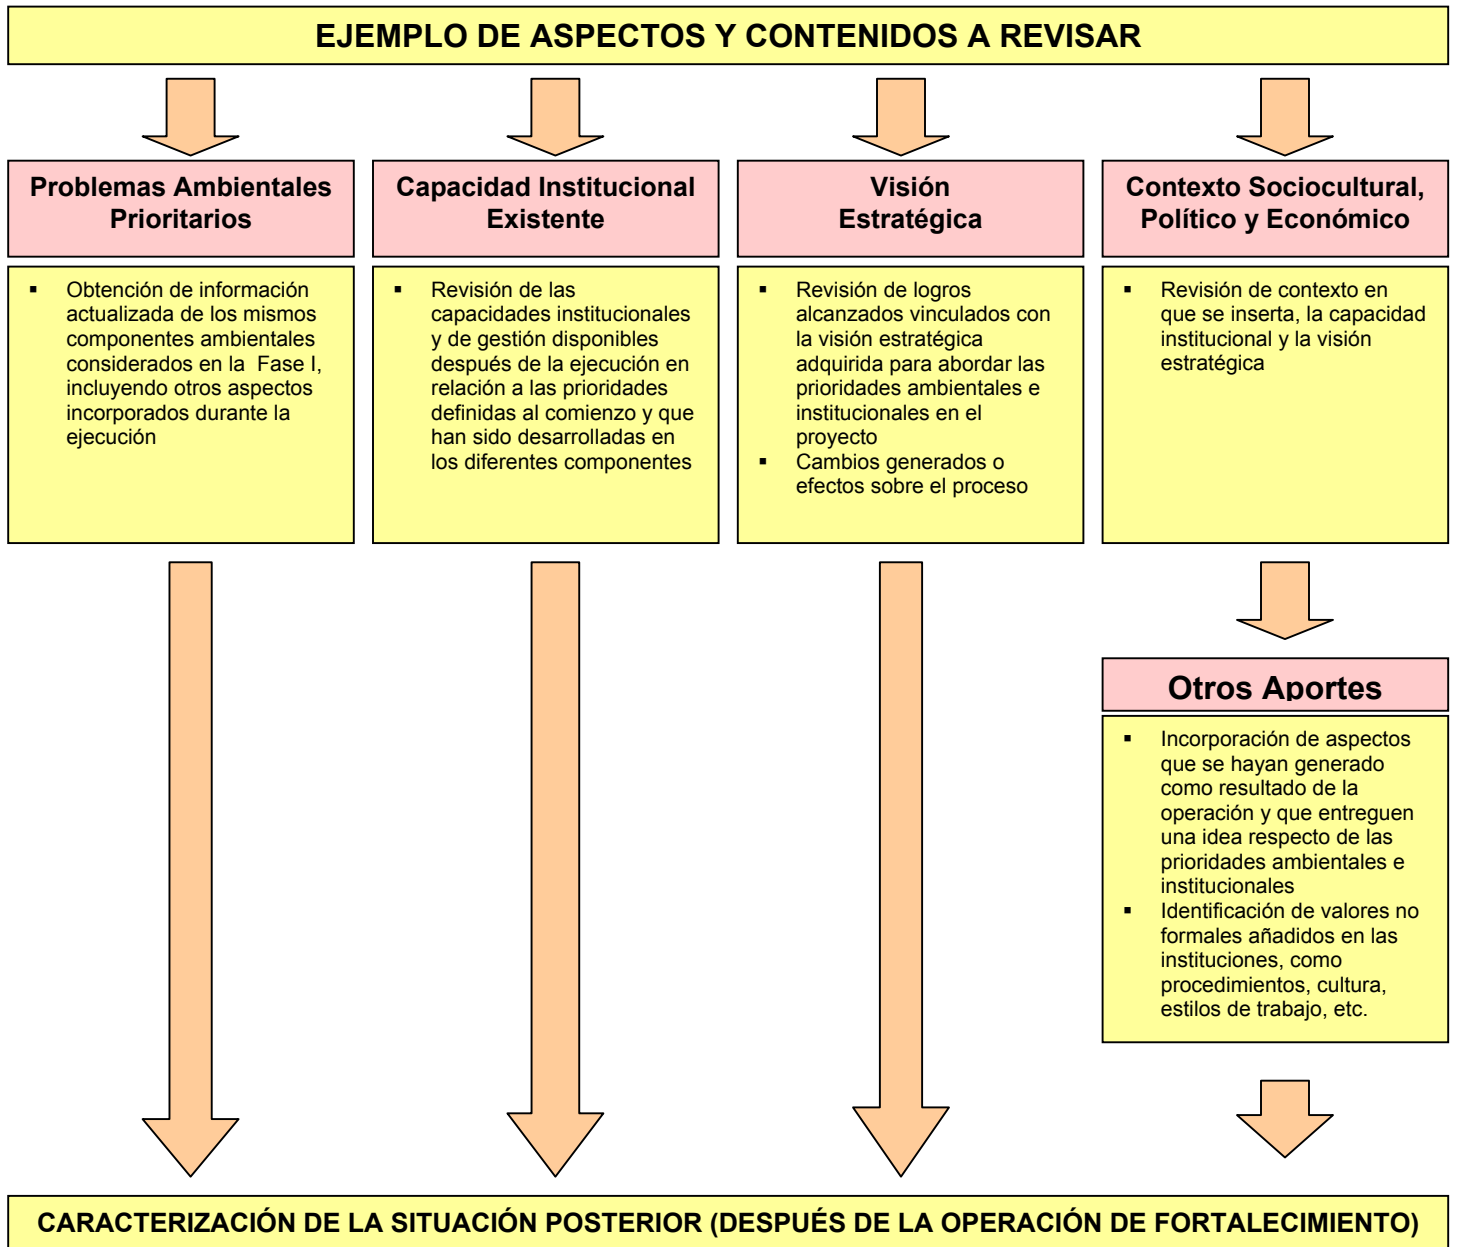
EJEMPLO DE ASPECTOS Y CONTENIDOS A REVISAR

Problemas Ambientales Prioritarios

▪ Obtención de información actualizada de los mismos componentes ambientales considerados en la Fase I, incluyendo otros aspectos incorporados durante la ejecución

Capacidad Institucional Existente

▪ Revisión de las capacidades institucionales y de gestión disponibles después de la ejecución en relación a las prioridades definidas al comienzo y que han sido desarrolladas en los diferentes componentes

Visión Estratégica

▪ Revisión de logros alcanzados vinculados con la visión estratégica adquirida para abordar las prioridades ambientales e institucionales en el proyecto
▪ Cambios generados o efectos sobre el proceso

Contexto Sociocultural, Político y Económico

▪ Revisión de contexto en que se inserta, la capacidad institucional y la visión estratégica

Otros Aportes

▪ Incorporación de aspectos que se hayan generado como resultado de la operación y que entreguen una idea respecto de las prioridades ambientales e institucionales
▪ Identificación de valores no formales añadidos en las instituciones, como procedimientos, cultura, estilos de trabajo, etc.

CARACTERIZACIÓN DE LA SITUACIÓN POSTERIOR (DESPUÉS DE LA OPERACIÓN DE FORTALECIMIENTO)